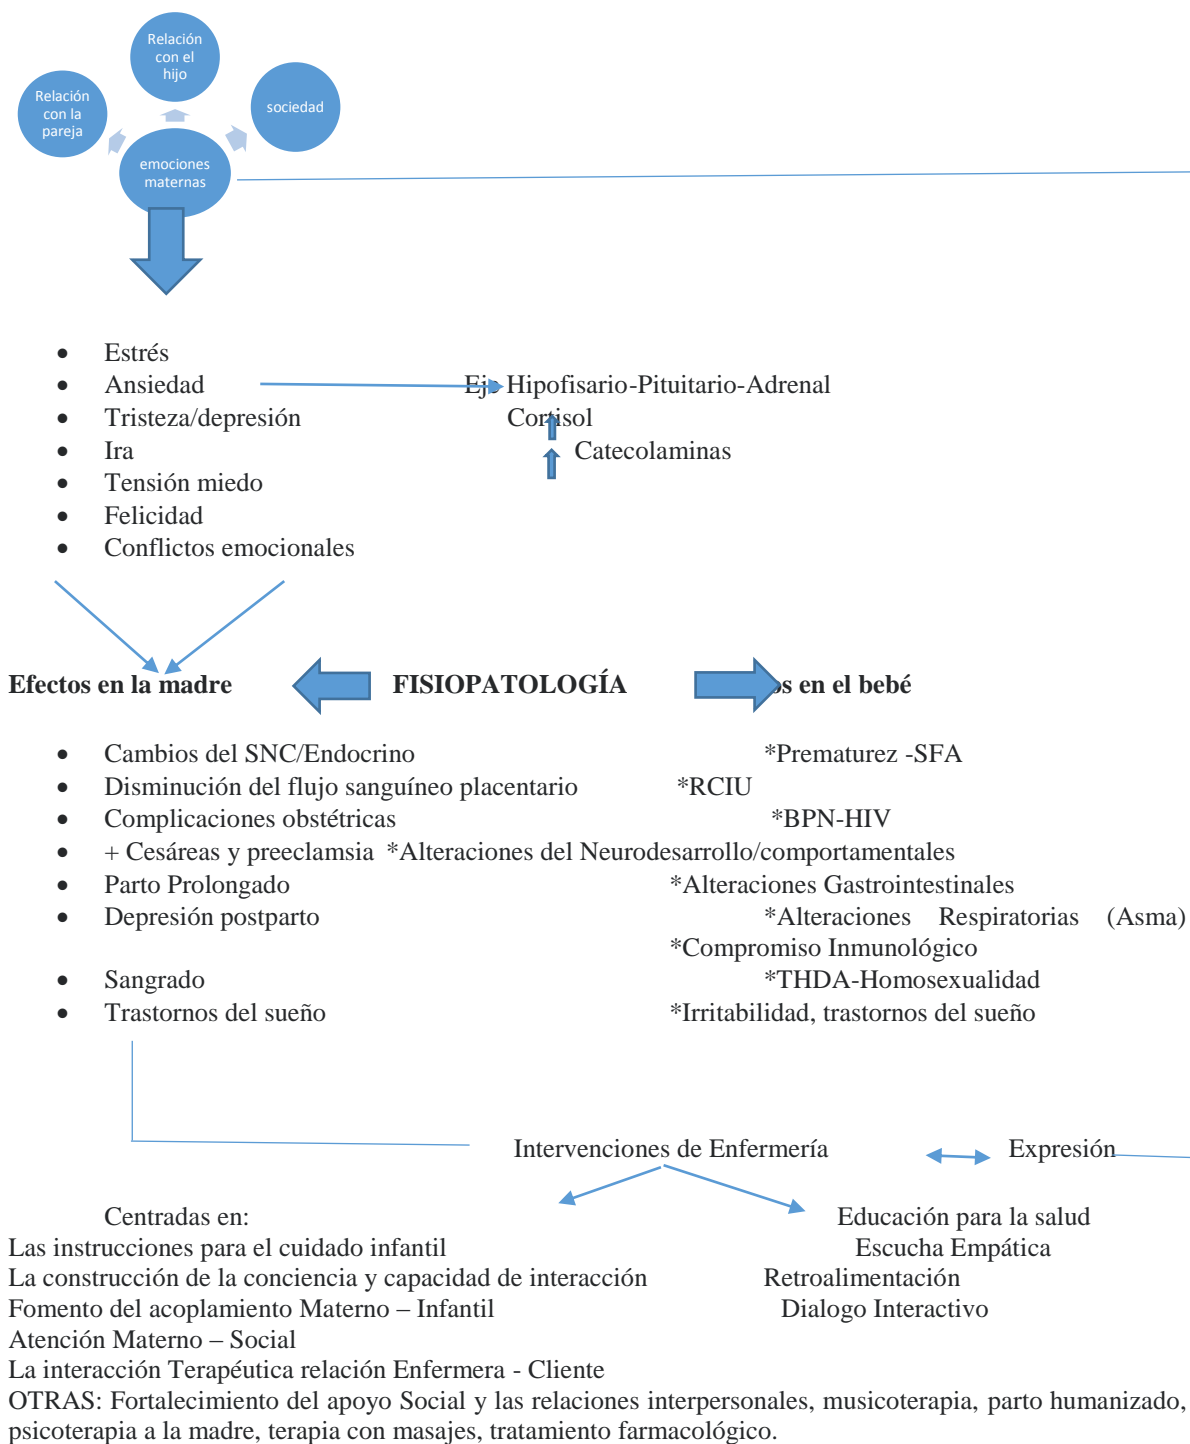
Relación con la pareja

Relación con el hijo

sociedad

emociones maternas

- Estrés
- Ansiedad
- Tristeza/depresión
- Ira
- Tensión miedo
- Felicidad
- Conflictos emocionales

Eje Hipofisario-Pituitario-Adrenal
Cortisol
Catecolaminas

**Efectos en la madre** **FISIOPATOLOGÍA** **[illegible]s en el bebé**

- Cambios del SNC/Endocrino
- Disminución del flujo sanguíneo placentario
- Complicaciones obstétricas
- + Cesáreas y preeclamsia
- Parto Prolongado
- Depresión postparto
- Sangrado
- Trastornos del sueño

*Prematurez -SFA
*RCIU
*BPN-HIV
*Alteraciones del Neurodesarrollo/comportamentales
*Alteraciones Gastrointestinales
*Alteraciones Respiratorias (Asma)
*Compromiso Inmunológico
*THDA-Homosexualidad
*Irritabilidad, trastornos del sueño

Intervenciones de Enfermería Expresión

Centradas en:
Las instrucciones para el cuidado infantil
La construcción de la conciencia y capacidad de interacción
Fomento del acoplamiento Materno – Infantil
Atención Materno – Social
La interacción Terapéutica relación Enfermera - Cliente

Educación para la salud
Escucha Empática
Retroalimentación
Dialogo Interactivo

OTRAS: Fortalecimiento del apoyo Social y las relaciones interpersonales, musicoterapia, parto humanizado, psicoterapia a la madre, terapia con masajes, tratamiento farmacológico.